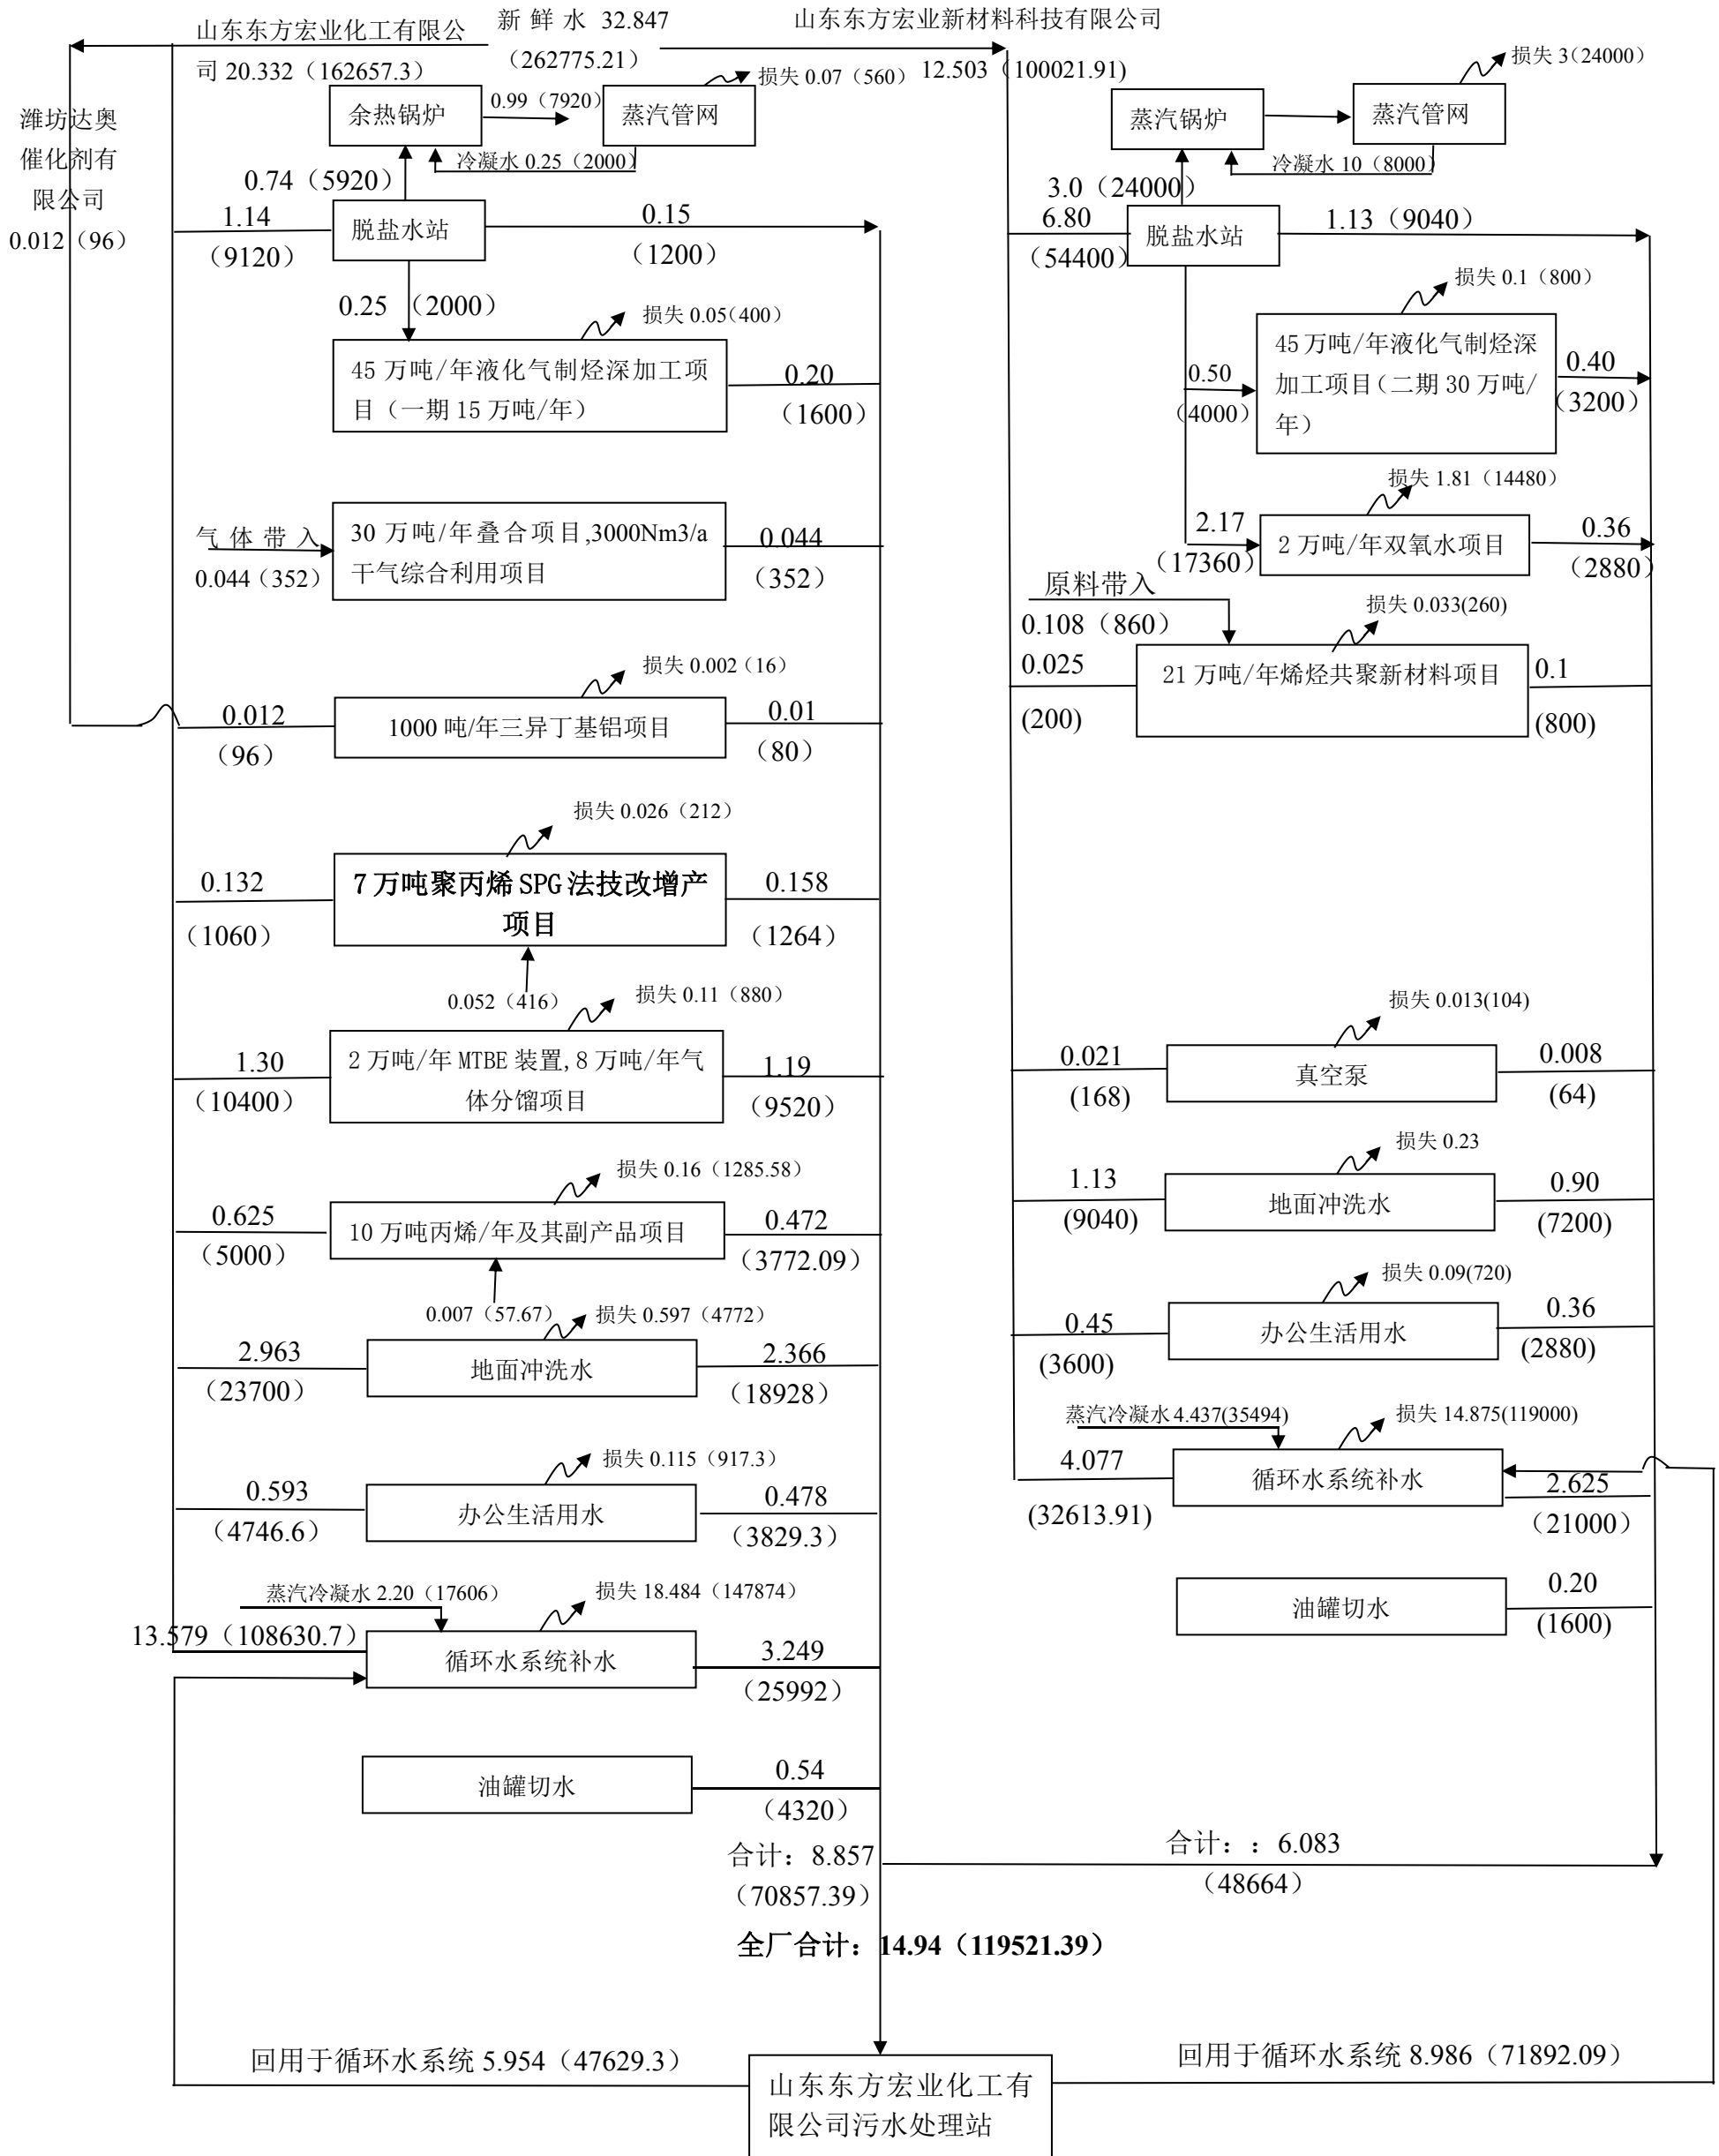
山东东方宏业化工有限公司 20.332（162657.3）

新 鲜 水 32.847（262775.21）

山东东方宏业新材料科技有限公司

12.503（100021.91）

潍坊达奥催化剂有限公司

0.012（96）

余热锅炉

0.99（7920）

蒸汽管网

损失 0.07（560）

冷凝水 0.25（2000）

0.74（5920）

1.14（9120）

脱盐水站

0.15（1200）

0.25（2000）

损失 0.05（400）

45 万吨/年液化气制烃深加工项目（一期 15 万吨/年）

0.20（1600）

气 体 带 入 0.044（352）

30 万吨/年叠合项目,3000Nm3/a 干气综合利用项目

0.044（352）

损失 0.002（16）

0.012（96）

1000 吨/年三异丁基铝项目

0.01（80）

损失 0.026（212）

0.132（1060）

7 万吨聚丙烯 SPG 法技改增产项目

0.158（1264）

0.052（416）

损失 0.11（880）

1.30（10400）

2 万吨/年 MTBE 装置, 8 万吨/年气体分馏项目

1.19（9520）

损失 0.16（1285.58）

0.625（5000）

10 万吨丙烯/年及其副产品项目

0.472（3772.09）

0.007（57.67）

损失 0.597（4772）

2.963（23700）

地面冲洗水

2.366（18928）

损失 0.115（917.3）

0.593（4746.6）

办公生活用水

0.478（3829.3）

蒸汽冷凝水 2.20（17606）

损失 18.484（147874）

13.579（108630.7）

循环水系统补水

3.249（25992）

油罐切水

0.54（4320）

合计：8.857（70857.39）

蒸汽锅炉

蒸汽管网

损失 3（24000）

冷凝水 10（8000）

3.0（24000）

6.80（54400）

脱盐水站

1.13（9040）

损失 0.1（800）

0.50（4000）

45 万吨/年液化气制烃深加工项目（二期 30 万吨/年）

0.40（3200）

损失 1.81（14480）

2.17（17360）

2 万吨/年双氧水项目

0.36（2880）

原料带入 0.108（860）

损失 0.033(260)

0.025（200）

21 万吨/年烯烃共聚新材料项目

0.1（800）

损失 0.013(104)

0.021（168）

真空泵

0.008（64）

损失 0.23

1.13（9040）

地面冲洗水

0.90（7200）

损失 0.09(720)

0.45（3600）

办公生活用水

0.36（2880）

蒸汽冷凝水 4.437(35494)

损失 14.875(119000)

4.077（32613.91）

循环水系统补水

2.625（21000）

油罐切水

0.20（1600）

合计：：6.083（48664）

全厂合计：14.94（119521.39）

回用于循环水系统 5.954（47629.3）

山东东方宏业化工有限公司污水处理站

回用于循环水系统 8.986（71892.09）